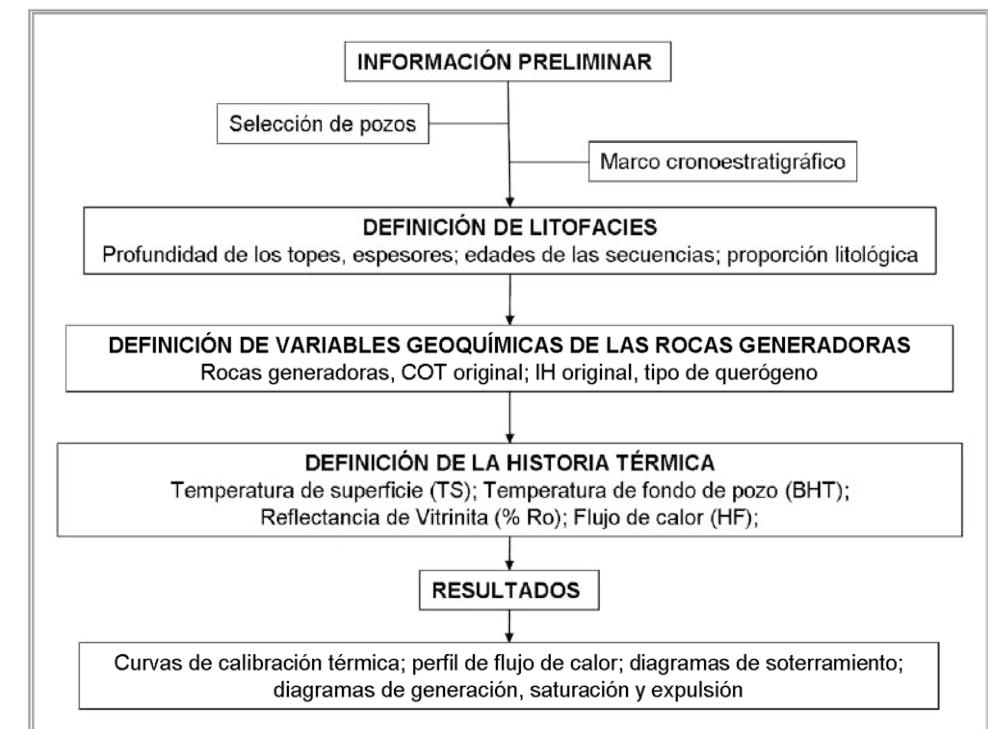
INFORMACIÓN PRELIMINAR

Selección de pozos

Marco cronoestratigráfico

DEFINICIÓN DE LITOFACIES
Profundidad de los topes, espesores; edades de las secuencias; proporción litológica

DEFINICIÓN DE VARIABLES GEOQUÍMICAS DE LAS ROCAS GENERADORAS
Rocas generadoras, COT original; IH original, tipo de querógeno

DEFINICIÓN DE LA HISTORIA TÉRMICA
Temperatura de superficie (TS); Temperatura de fondo de pozo (BHT); Reflectancia de Vitrinita (% Ro); Flujo de calor (HF);

RESULTADOS

Curvas de calibración térmica; perfil de flujo de calor; diagramas de soterramiento; diagramas de generación, saturación y expulsión